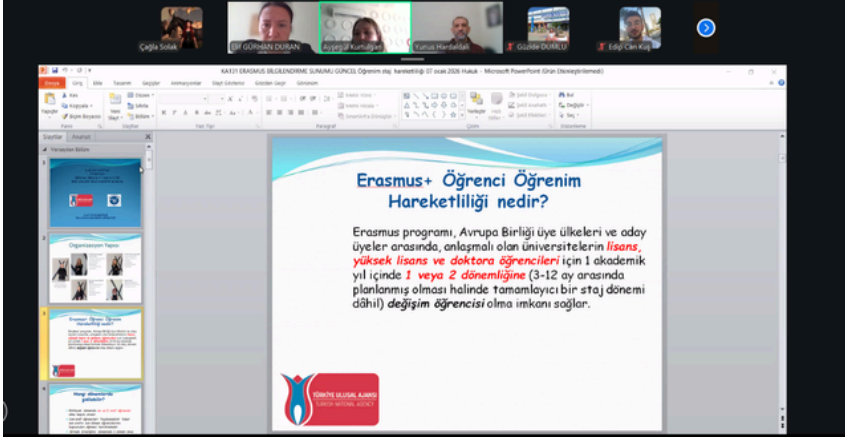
Çağla Solak
Elif GÜRHAN DURAN
Ayşegül Kurtulgan
Yunus Hardaldalı
Güzide DUMLU
Edip Can Kuş

KA131 ERASMUS BİLGİLENDİRME SUNUMU GÜNCEL Öğrenim staj hareketliliği 07 ocak 2026 Hukuk - Microsoft PowerPoint (Ürün Etkinleştirilmedi)

Dosya Giriş Ekle Tasarım Geçişler Animasyonlar Slayt Gösterisi Gözden Geçir Görünüm

Yapıştır Kes Kopyala Biçim Boyacısı Pano Yeni Slayt Düzen Sıfırla Bölüm Slaytlar Yazı Tipi Paragraf Metin Yönü Metni Hizala SmartArt'a Dönüştür Çizim Yerleştir Hızlı Stiller Şekil Dolgusu Şekil Anahat Şekil Efektleri Bul Değiştir Seç Düzenleme

Slaytlar Anahat
Varsayılan Bölüm

Organizasyon Yapısı

Erasmus+ Öğrenci Öğrenim Hareketliliği nedir?

Erasmus programı, Avrupa Birliği üye ülkeleri ve aday üyeler arasında, anlaşmalı olan üniversitelerin lisans, yüksek lisans ve doktora öğrencileri için 1 akademik yıl içinde 1 veya 2 dönemliğine (3-12 ay arasında planlanmış olması halinde tamamlayıcı bir staj dönemi dâhil) değişim öğrencisi olma imkanı sağlar.

TÜRKİYE ULUSAL AJANSI
TURKISH NATIONAL AGENCY

Hangi dönemlerde gidebilir?